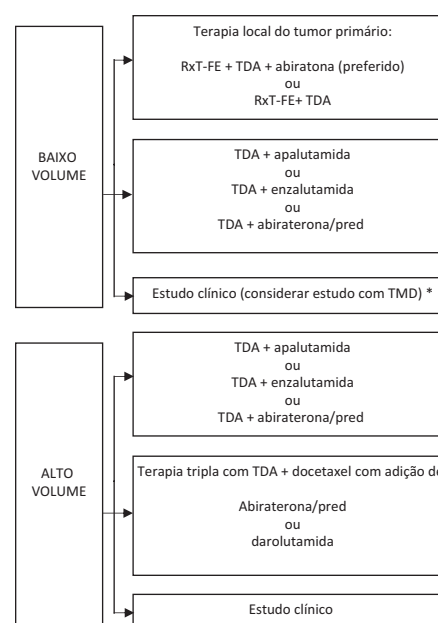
BAIXO VOLUME

Terapia local do tumor primário:

RxT-FE + TDA + abiratona (preferido)
ou
RxT-FE+ TDA

TDA + apalutamida
ou
TDA + enzalutamida
ou
TDA + abiraterona/pred

Estudo clínico (considerar estudo com TMD) *

ALTO VOLUME

TDA + apalutamida
ou
TDA + enzalutamida
ou
TDA + abiraterona/pred

Terapia tripla com TDA + docetaxel com adição d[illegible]

Abiraterona/pred
ou
darolutamida

Estudo clínico